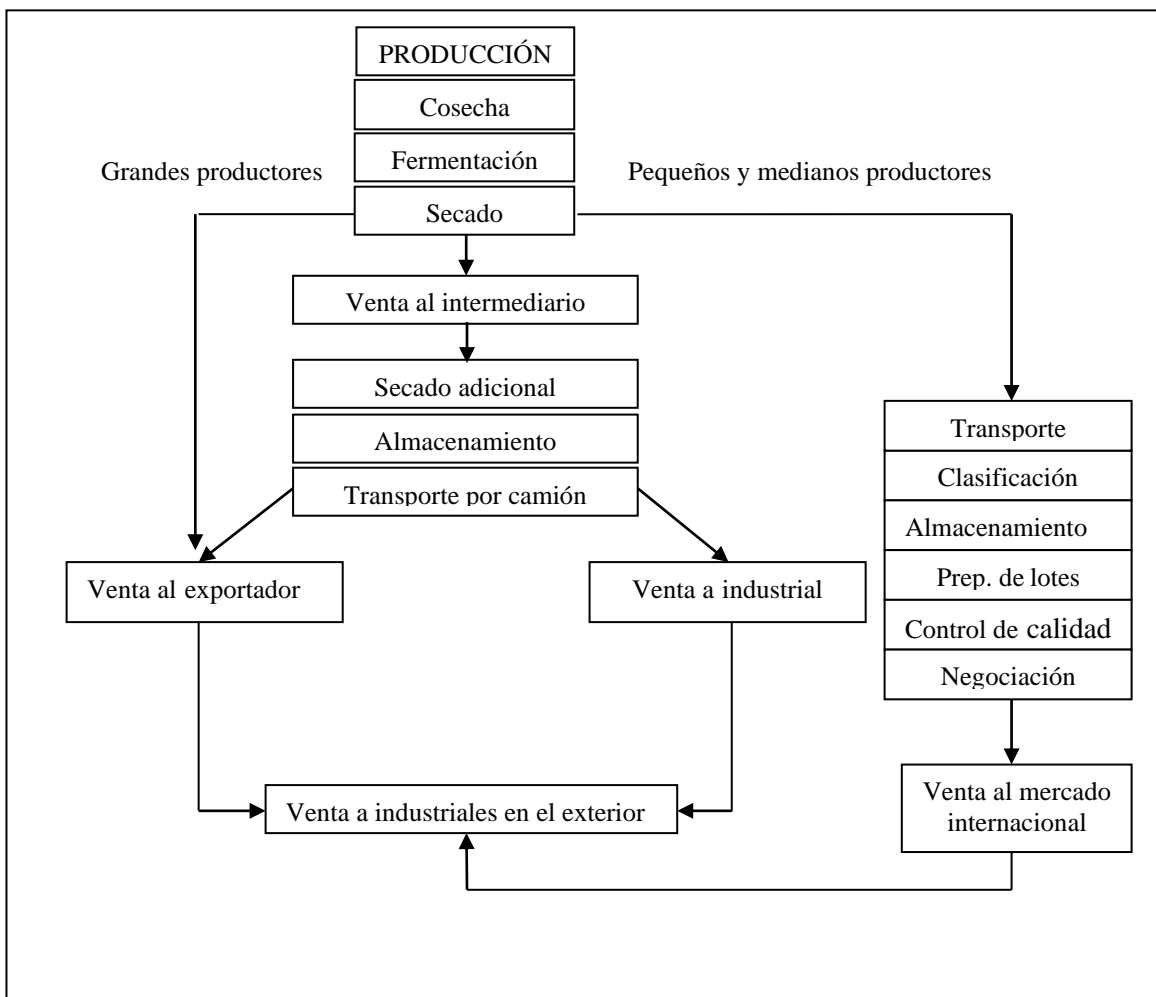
PRODUCCIÓN

Cosecha

Fermentación

Grandes productores

Pequeños y medianos productores

Secado

Venta al intermediario

Secado adicional

Almacenamiento

Transporte por camión

Transporte

Clasificación

Almacenamiento

Prep. de lotes

Control de calidad

Negociación

Venta al exportador

Venta a industrial

Venta a industriales en el exterior

Venta al mercado internacional